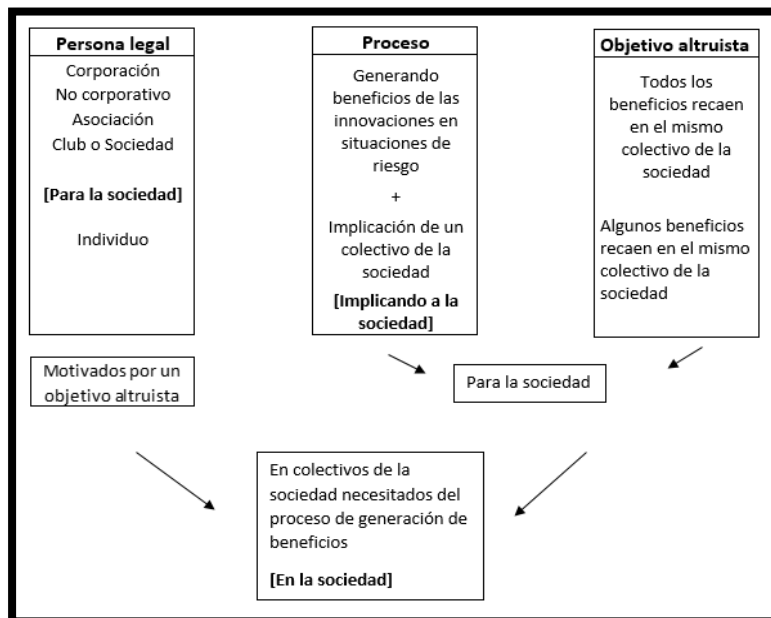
Persona legal

Corporación
No corporativo
Asociación
Club o Sociedad

[Para la sociedad]

Individuo

Proceso

Generando beneficios de las innovaciones en situaciones de riesgo

+

Implicación de un colectivo de la sociedad

[Implicando a la sociedad]

Objetivo altruista

Todos los beneficios recaen en el mismo colectivo de la sociedad

Algunos beneficios recaen en el mismo colectivo de la sociedad

Motivados por un objetivo altruista

Para la sociedad

En colectivos de la sociedad necesitados del proceso de generación de beneficios

[En la sociedad]